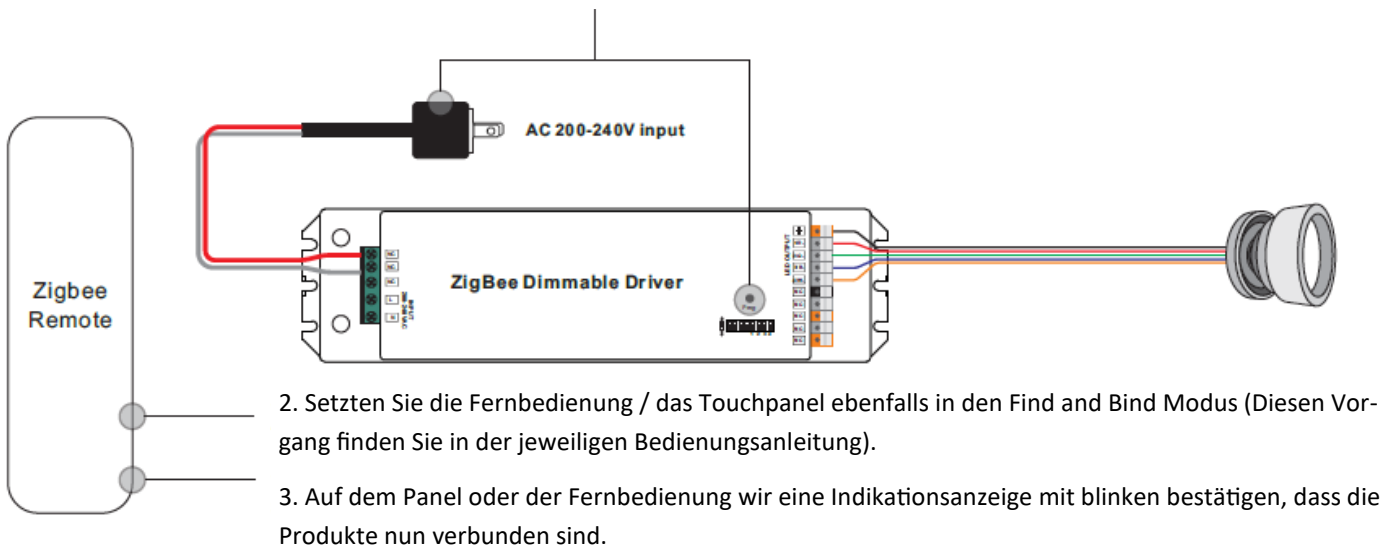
AC 200-240V input

ZigBee Dimmable Driver

Zigbee Remote

2. Setzten Sie die Fernbedienung / das Touchpanel ebenfalls in den Find and Bind Modus (Diesen Vorgang finden Sie in der jeweiligen Bedienungsanleitung).

3. Auf dem Panel oder der Fernbedienung wir eine Indikationsanzeige mit blinken bestätigen, dass die Produkte nun verbunden sind.